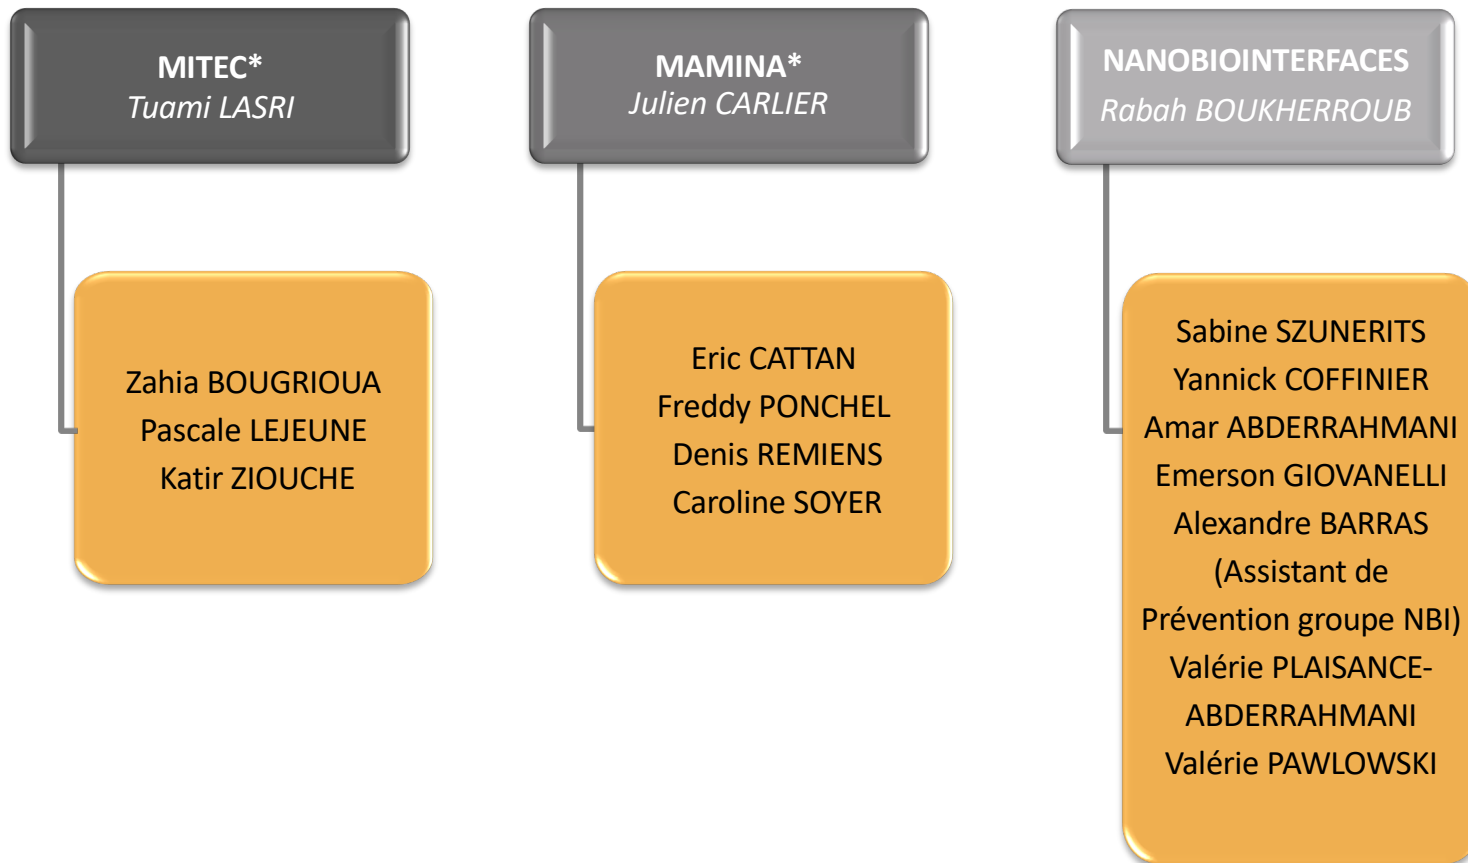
MITEC*
Tuami LASRI

Zahia BOUGRIOUA
Pascale LEJEUNE
Katir ZIOUCHE

MAMINA*
Julien CARLIER

Eric CATTAN
Freddy PONCHEL
Denis REMIENS
Caroline SOYER

NANOBIOINTERFACES
Rabah BOUKHERROUB

Sabine SZUNERITS
Yannick COFFINIER
Amar ABDERRAHMANI
Emerson GIOVANELLI
Alexandre BARRAS (Assistant de Prévention groupe NBI)
Valérie PLAISANCE-ABDERRAHMANI
Valérie PAWLOWSKI